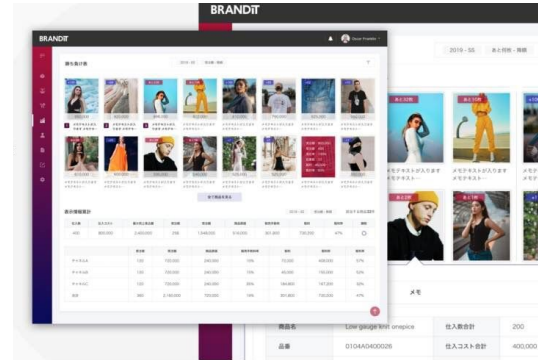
BRANDIT

BRANDIT

2019 - SS

あと何割・期間

あと1日分

メモテキストが入ります
メモテキスト・・・

メモテキストが入ります
メモテキスト・・・

メモ

| 商品名 | Low gauge knit onepice | 仕入数合計 | 200 |
|---|---|---|---|
| 品番 | 0104A0400026 | 仕入コスト合計 | 400,000 |